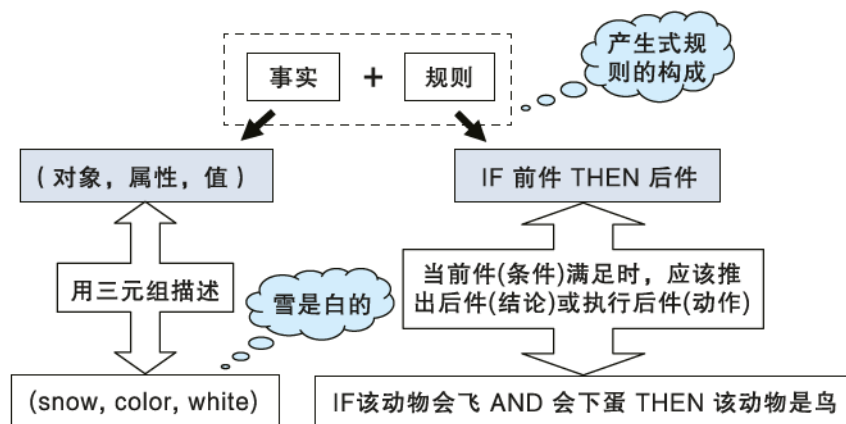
事实 + 规则

产生式规则的构成

（对象，属性，值）

IF 前件 THEN 后件

用三元组描述

雪是白的

当前件(条件)满足时，应该推出后件(结论)或执行后件(动作)

(snow, color, white)

IF该动物会飞 AND 会下蛋 THEN 该动物是鸟